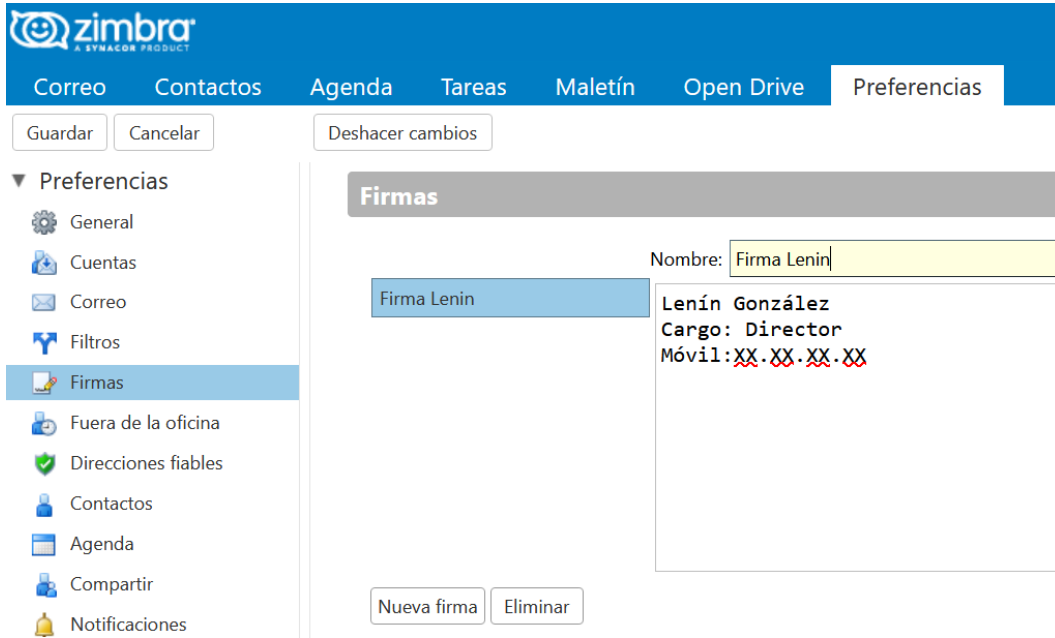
zimbra
A SYNACOR PRODUCT

Correo Contactos Agenda Tareas Maletín Open Drive Preferencias

Guardar Cancelar Deshacer cambios

▼ Preferencias
General
Cuentas
Correo
Filtros
Firmas
Fuera de la oficina
Direcciones fiables
Contactos
Agenda
Compartir
Notificaciones

Firmas

Nombre: Firma Lenin

Firma Lenin

Lenín González
Cargo: Director
Móvil:XX.XX.XX.XX

Nueva firma Eliminar